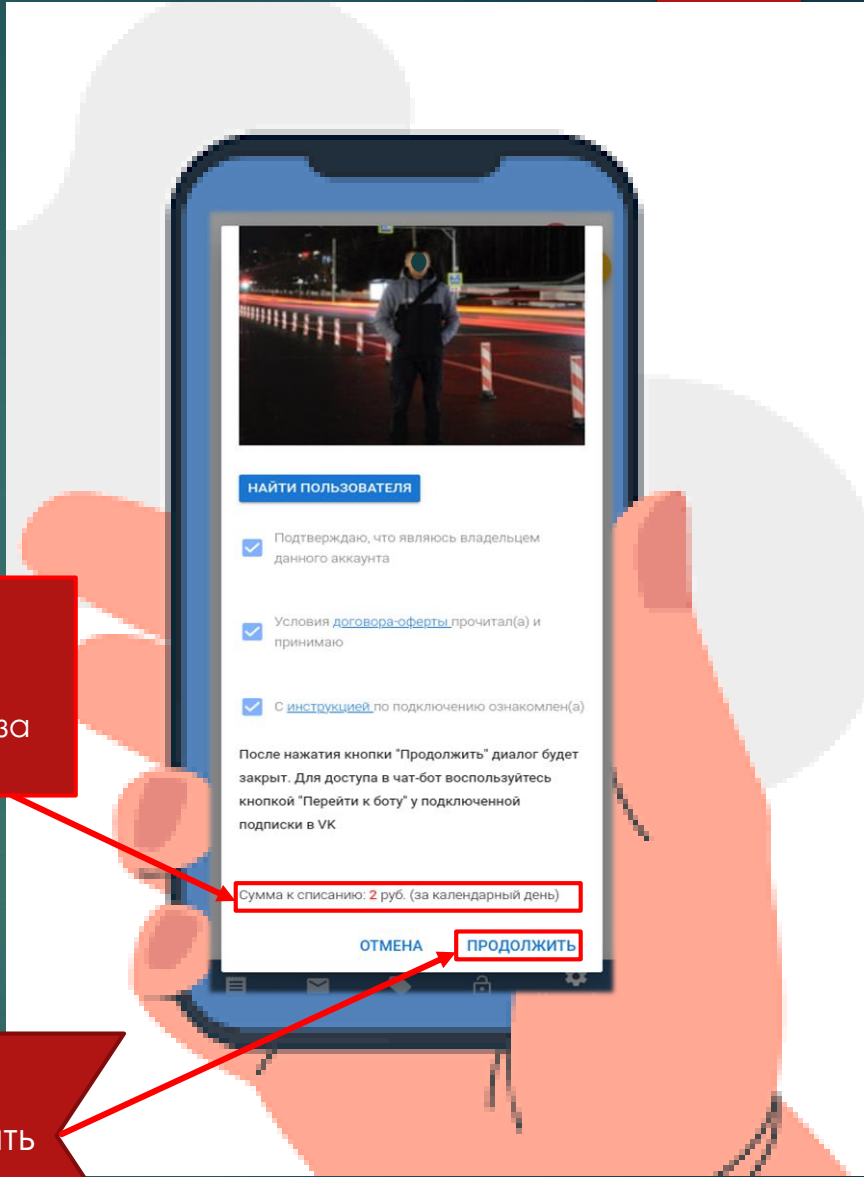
за

ить

НАЙТИ ПОЛЬЗОВАТЕЛЯ

Подтверждаю, что являюсь владельцем данного аккаунта

Условия договора-оферты прочитал(а) и принимаю

С инструкцией по подключению ознакомлен(а)

После нажатия кнопки "Продолжить" диалог будет закрыт. Для доступа в чат-бот воспользуйтесь кнопкой "Перейти к боту" у подключенной подписки в VK

Сумма к списанию: 2 руб. (за календарный день)

ОТМЕНА ПРОДОЛЖИТЬ